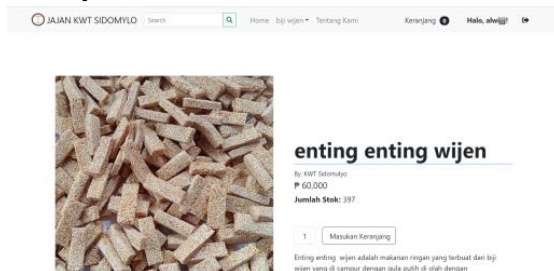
JAJAN KWT SIDOMYLO Search

Home biji wijen Tentang Kami

Keranjang 0 Halo, alwi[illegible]

enting enting wijen

By: KWT Sidomulyo

₱ 60,000

Jumlah Stok: 397

1 Masukan Keranjang

Enting enting wijen adalah makanan ringan yang terbuat dari biji wijen yang di campur dengan gula putih di olah dengan